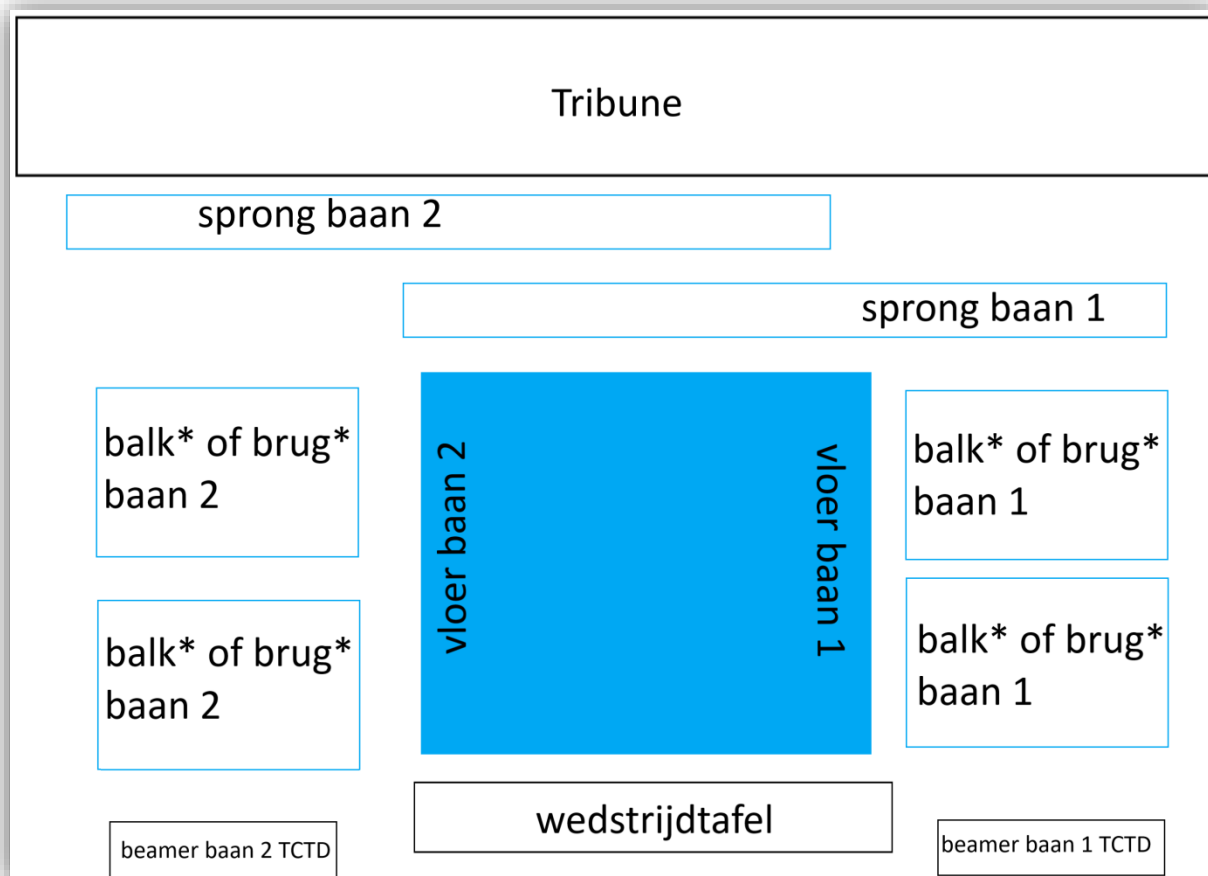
Tribune

sprong baan 2

sprong baan 1

balk* of brug* baan 2

vloer baan 2

vloer baan 1

balk* of brug* baan 1

balk* of brug* baan 2

balk* of brug* baan 1

beamer baan 2 TCTD

wedstrijdtafel

beamer baan 1 TCTD